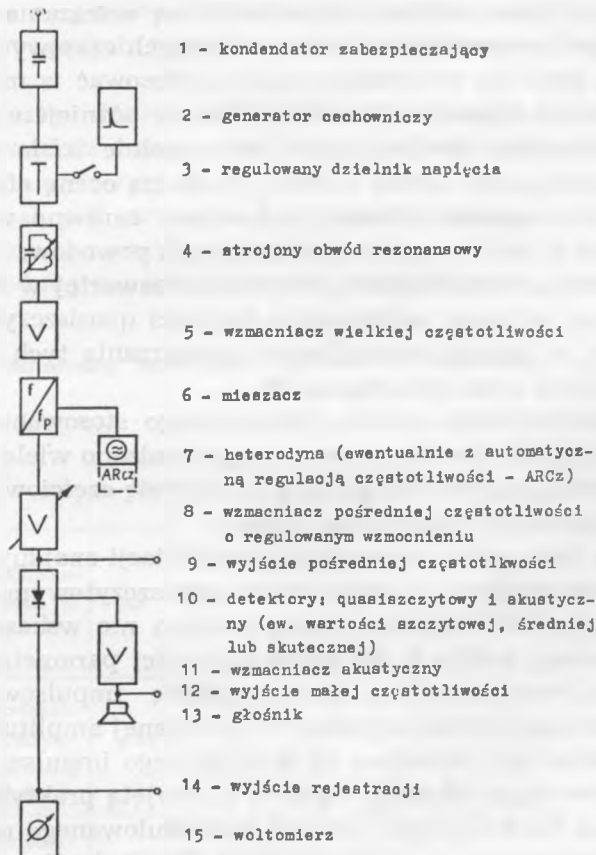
1 - kondendator zabezpieczający

2 - generator cechowniczy

3 - regulowany dzielnik napięcia

4 - strojony obwód rezonansowy

5 - wzmacniacz wielkiej częstotliwości

6 - mieszacz

7 - heterodyna (ewentualnie z automatyczną regulacją częstotliwości - ARCz)

8 - wzmacniacz pośredniej częstotliwości o regulowanym wzmocnieniu

9 - wyjście pośredniej częstotlkwości

10 - detektory: quasiszczytowy i akustyczny (ew. wartości szczytowej, średniej lub skutecznej)

11 - wzmacniacz akustyczny

12 - wyjście małej częstotliwości

13 - głośnik

14 - wyjście rejestracji

15 - woltomierz

f

$f_P$

ARCz

V